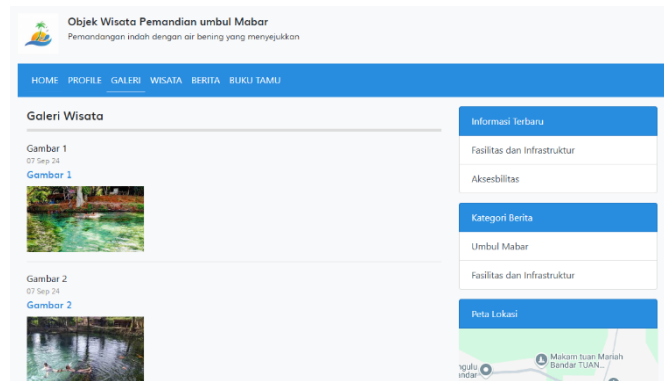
Objek Wisata Pemandian umbul Mabar
Pemandangan indah dengan air bening yang menyejukkan

HOME PROFILE GALERI WISATA BERITA BUKU TAMU

Galeri Wisata

Gambar 1
07 Sep 24
Gambar 1

Gambar 2
07 Sep 24
Gambar 2

Informasi Terbaru
Fasilitas dan Infrastruktur
Aksesbilitas

Kategori Berita
Umbul Mabar
Fasilitas dan Infrastruktur

Peta Lokasi
Makam tuan Mariah Bandar TUAN...
ngulu
andar